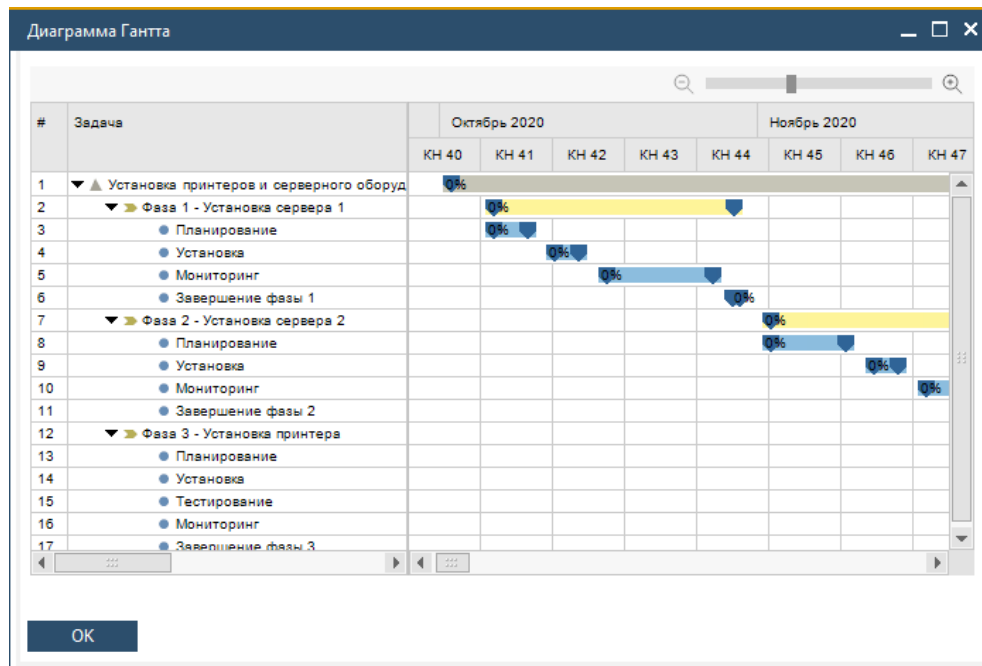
Диаграмма Гантта

| # | Задача |
|---|---|
| 1 | Установка принтеров и серверного оборуд |
| 2 | Фаза 1 - Установка сервера 1 |
| 3 | Планирование |
| 4 | Установка |
| 5 | Мониторинг |
| 6 | Завершение фазы 1 |
| 7 | Фаза 2 - Установка сервера 2 |
| 8 | Планирование |
| 9 | Установка |
| 10 | Мониторинг |
| 11 | Завершение фазы 2 |
| 12 | Фаза 3 - Установка принтера |
| 13 | Планирование |
| 14 | Установка |
| 15 | Тестирование |
| 16 | Мониторинг |
| 17 | Завершение фазы 3 |

Октябрь 2020 Ноябрь 2020

КН 40 КН 41 КН 42 КН 43 КН 44 КН 45 КН 46 КН 47

0% 0% 0% 0% 0% 0% 0% 0% 0% 0%

OK